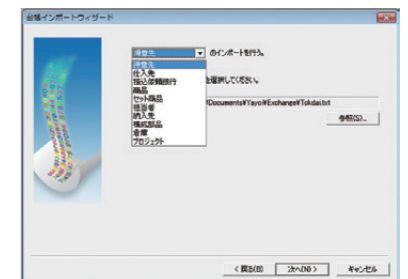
台帳インポートウィザード

得意先 のインポートを行う。

得意先
仕入先
振込依頼銀行
商品
セット商品
担当者
納入先
構成部品
倉庫
プロジェクト

を選択してください。

¥Documents¥Yayoi¥Exchange¥Tokdai.txt

参照(S)...

< 戻る(B)
次へ(N) >
キャンセル